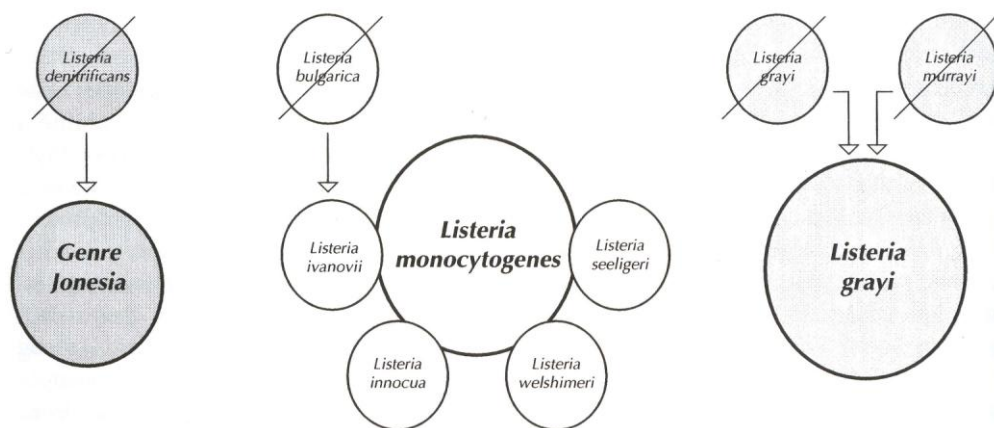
Listeria denitrificans

Genre Jonesia

Listeria bulgarica

Listeria ivanovii

Listeria monocytogenes

Listeria seeligeri

Listeria innocua

Listeria welshimeri

Listeria grayi

Listeria murrayi

Listeria grayi